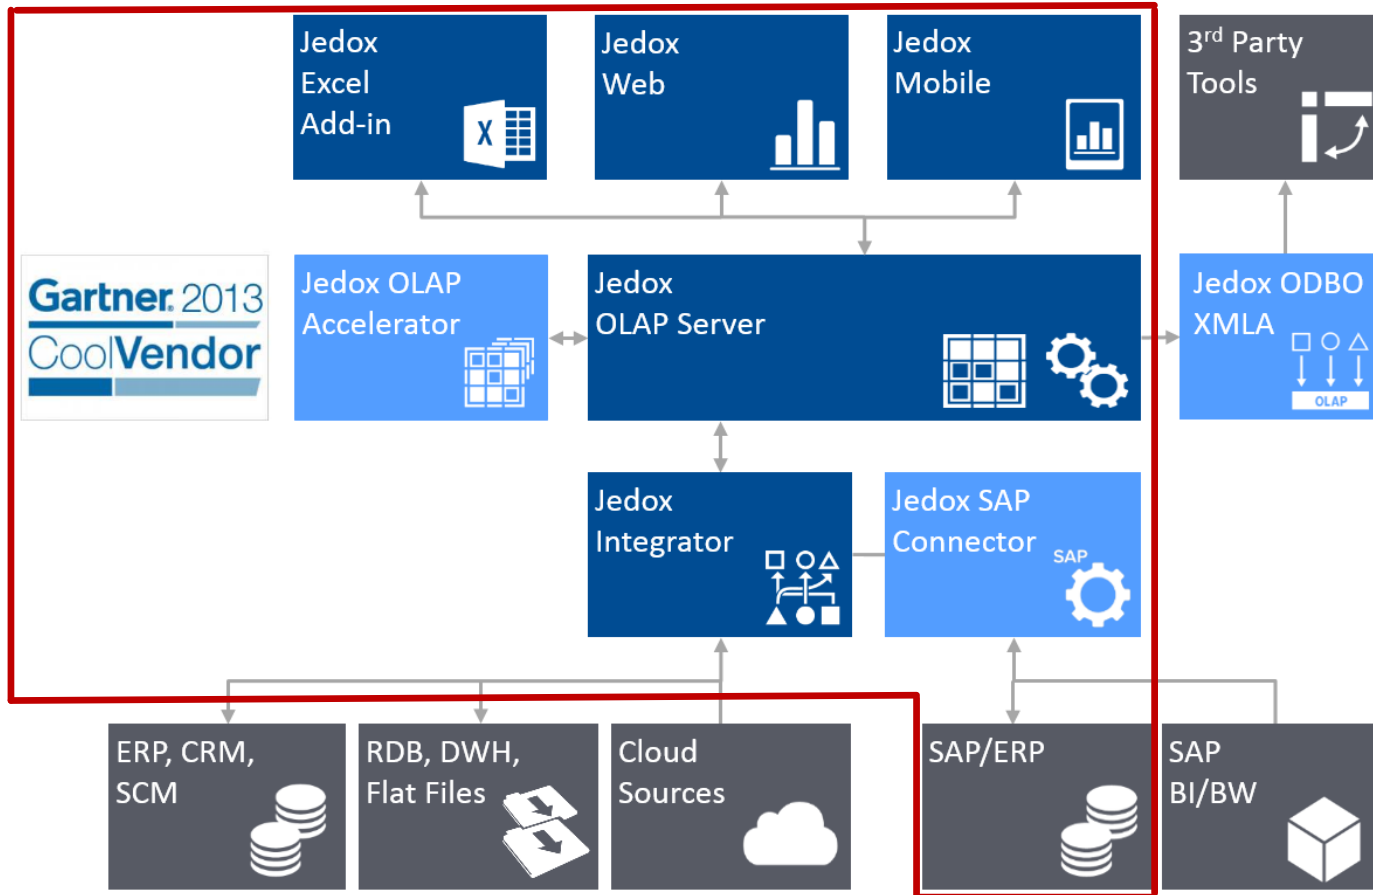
Jedox Excel Add-in

Jedox Web

Jedox Mobile

3rd Party Tools

Gartner 2013 CoolVendor

Jedox OLAP Accelerator

Jedox OLAP Server

Jedox ODBO XMLA

OLAP

Jedox Integrator

Jedox SAP Connector

SAP

ERP, CRM, SCM

RDB, DWH, Flat Files

Cloud Sources

SAP/ERP

SAP BI/BW